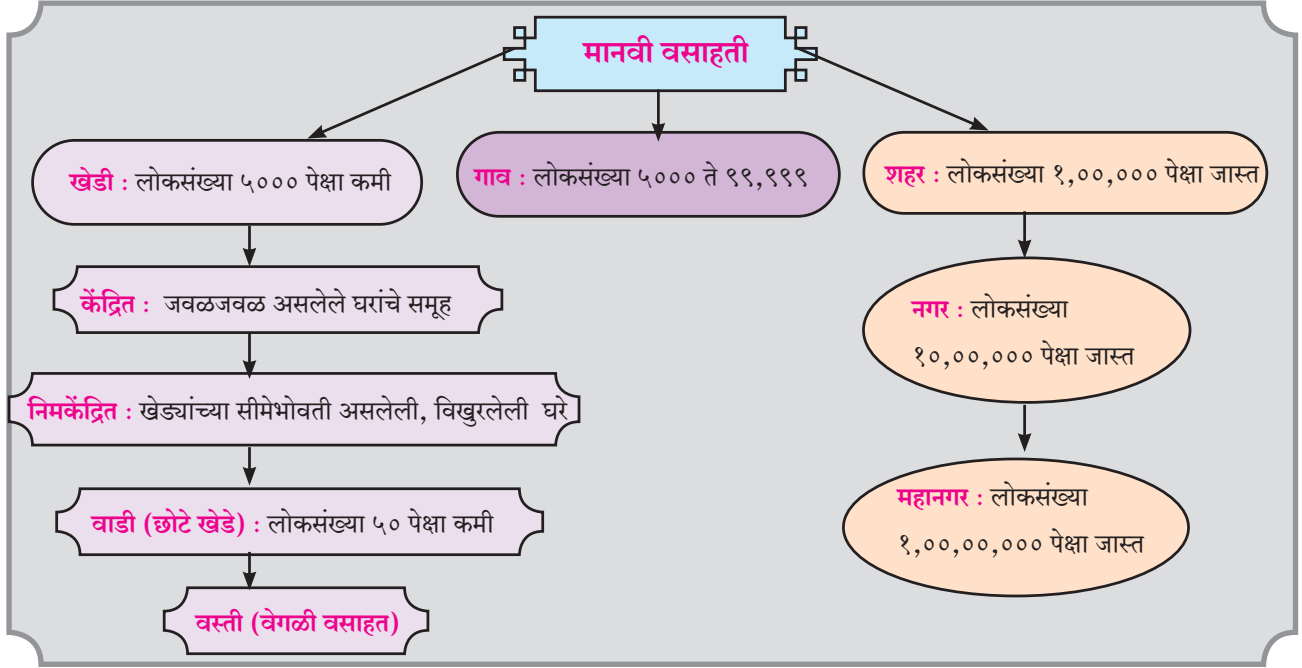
मानवी वसाहती

खेडी : लोकसंख्या ५००० पेक्षा कमी

गाव : लोकसंख्या ५००० ते ९९,९९९

शहर : लोकसंख्या १,००,००० पेक्षा जास्त

केंद्रित : जवळजवळ असलेले घरांचे समूह

निमकेंद्रित : खेड्यांच्या सीमेभोवती असलेली, विखुरलेली घरे

वाडी (छोटे खेडे) : लोकसंख्या ५० पेक्षा कमी

वस्ती (वेगळी वसाहत)

नगर : लोकसंख्या १०,००,००० पेक्षा जास्त

महानगर : लोकसंख्या १,००,००,००० पेक्षा जास्त